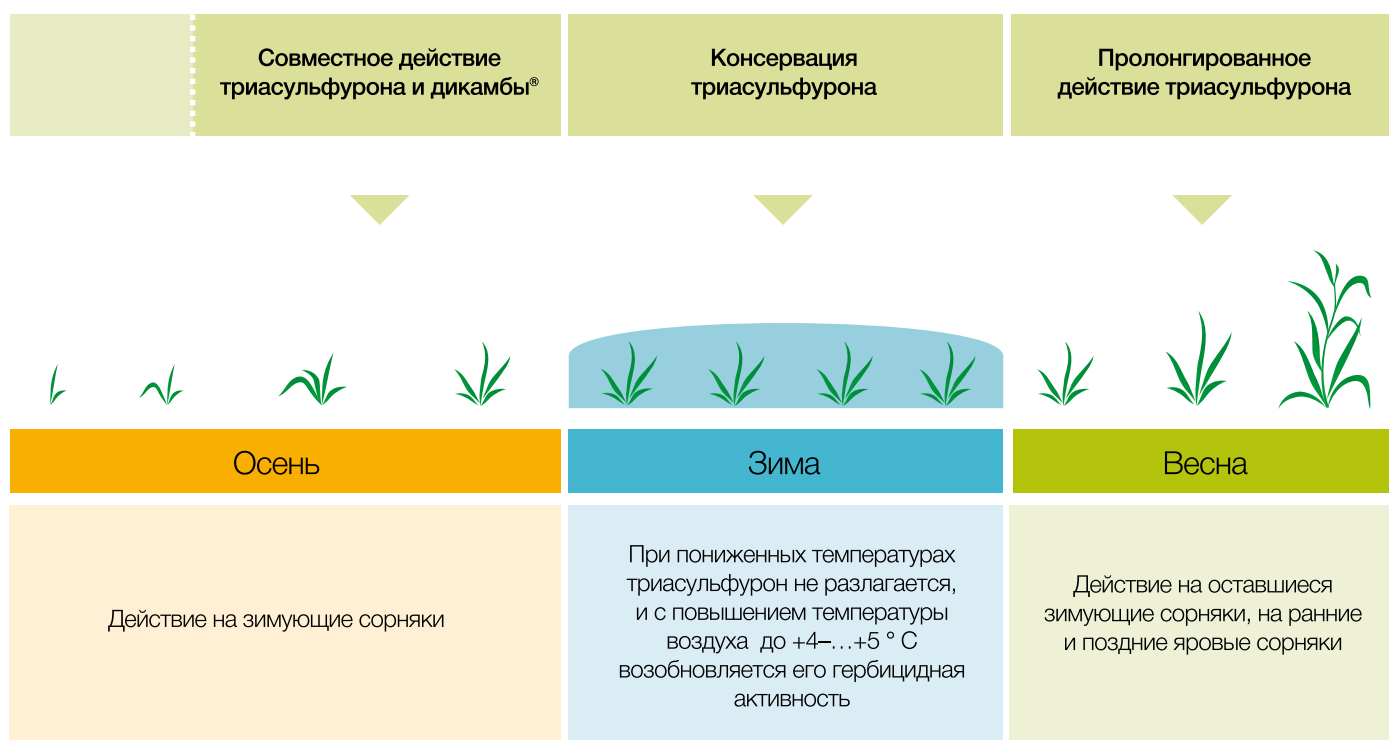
Совместное действие триасульфурона и дикамбы®

Консервация триасульфурона

Пролонгированное действие триасульфурона

Осень

Зима

Весна

Действие на зимующие сорняки

При пониженных температурах триасульфурон не разлагается, и с повышением температуры воздуха до +4–…+5 ° С возобновляется его гербицидная активность

Действие на оставшиеся зимующие сорняки, на ранние и поздние яровые сорняки